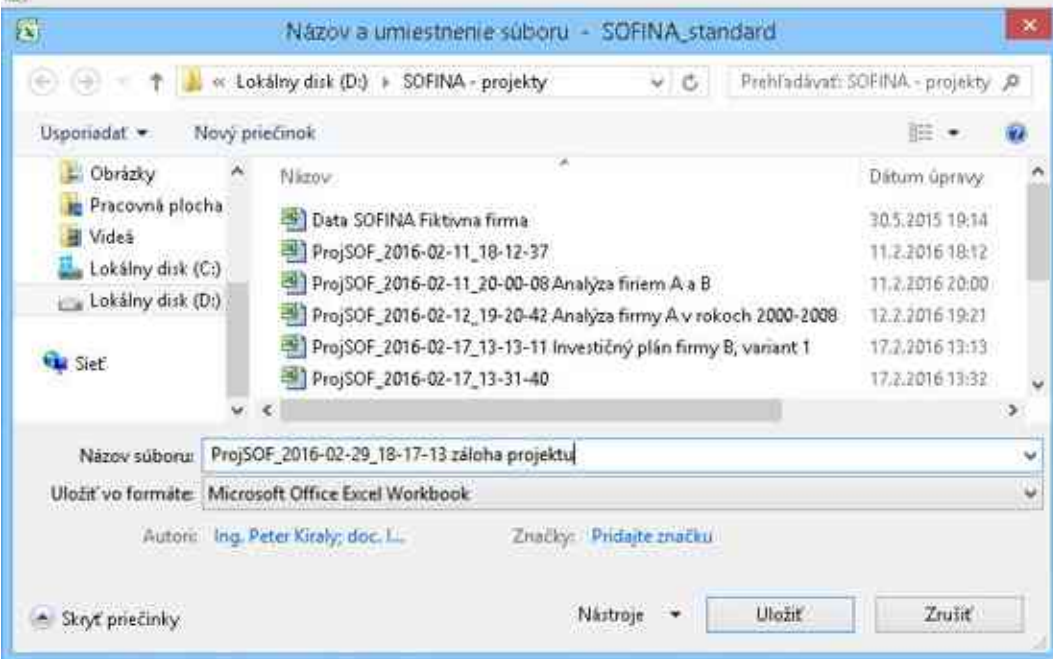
Názov a umiestnenie súboru - SOFINA_standard

« Lokálny disk (D:) › SOFINA - projekty

Prehľadávať: SOFINA - projekty

Usporiadať ▾ Nový priečinok

Obrázky
Pracovná plocha
Videá
Lokálny disk (C:)
Lokálny disk (D:)

Sieť

| Názov | Dátum úpravy |
|---|---|
| Data SOFINA Fiktivna firma | 30.5.2015 19:14 |
| ProjSOF_2016-02-11_18-12-37 | 11.2.2016 18:12 |
| ProjSOF_2016-02-11_20-00-08 Analýza firiem A a B | 11.2.2016 20:00 |
| ProjSOF_2016-02-12_19-20-42 Analýza firmy A v rokoch 2000-2008 | 12.2.2016 19:21 |
| ProjSOF_2016-02-17_13-13-11 Investičný plán firmy B, variant 1 | 17.2.2016 13:13 |
| ProjSOF_2016-02-17_13-31-40 | 17.2.2016 13:32 |

Názov súboru: ProjSOF_2016-02-29_18-17-13 záloha projektu

Uložiť vo formáte: Microsoft Office Excel Workbook

Autori: Ing. Peter Kiraly; doc. I...

Značky: Pridajte značku

Skryť priečinky

Nástroje ▾

Uložiť

Zrušiť